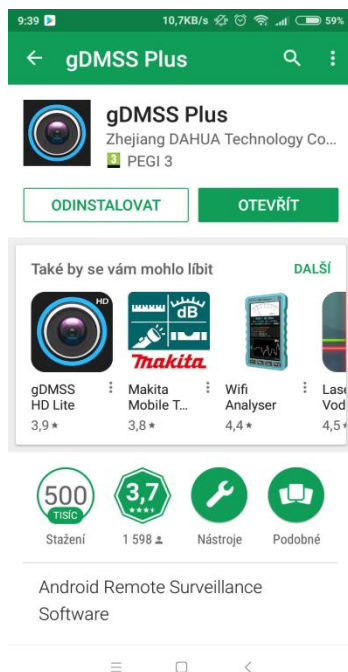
9:39 10,7KB/s 59%

gDMSS Plus

gDMSS Plus
Zhejiang DAHUA Technology Co...
3 PEGI 3

ODINSTALOVAT
OTEVŘÍT

Také by se vám mohlo líbit
DALŠÍ

HD
gDMSS HD Lite
3,9 ★

dB
makita
Makita Mobile T...
3,8 ★

Wifi Analyser
4,4 ★

Las Vod
4,5 ★

500 TISÍC
Stažení

3,7 ★★★★
1 598

Nástroje

Podobné

Android Remote Surveillance Software